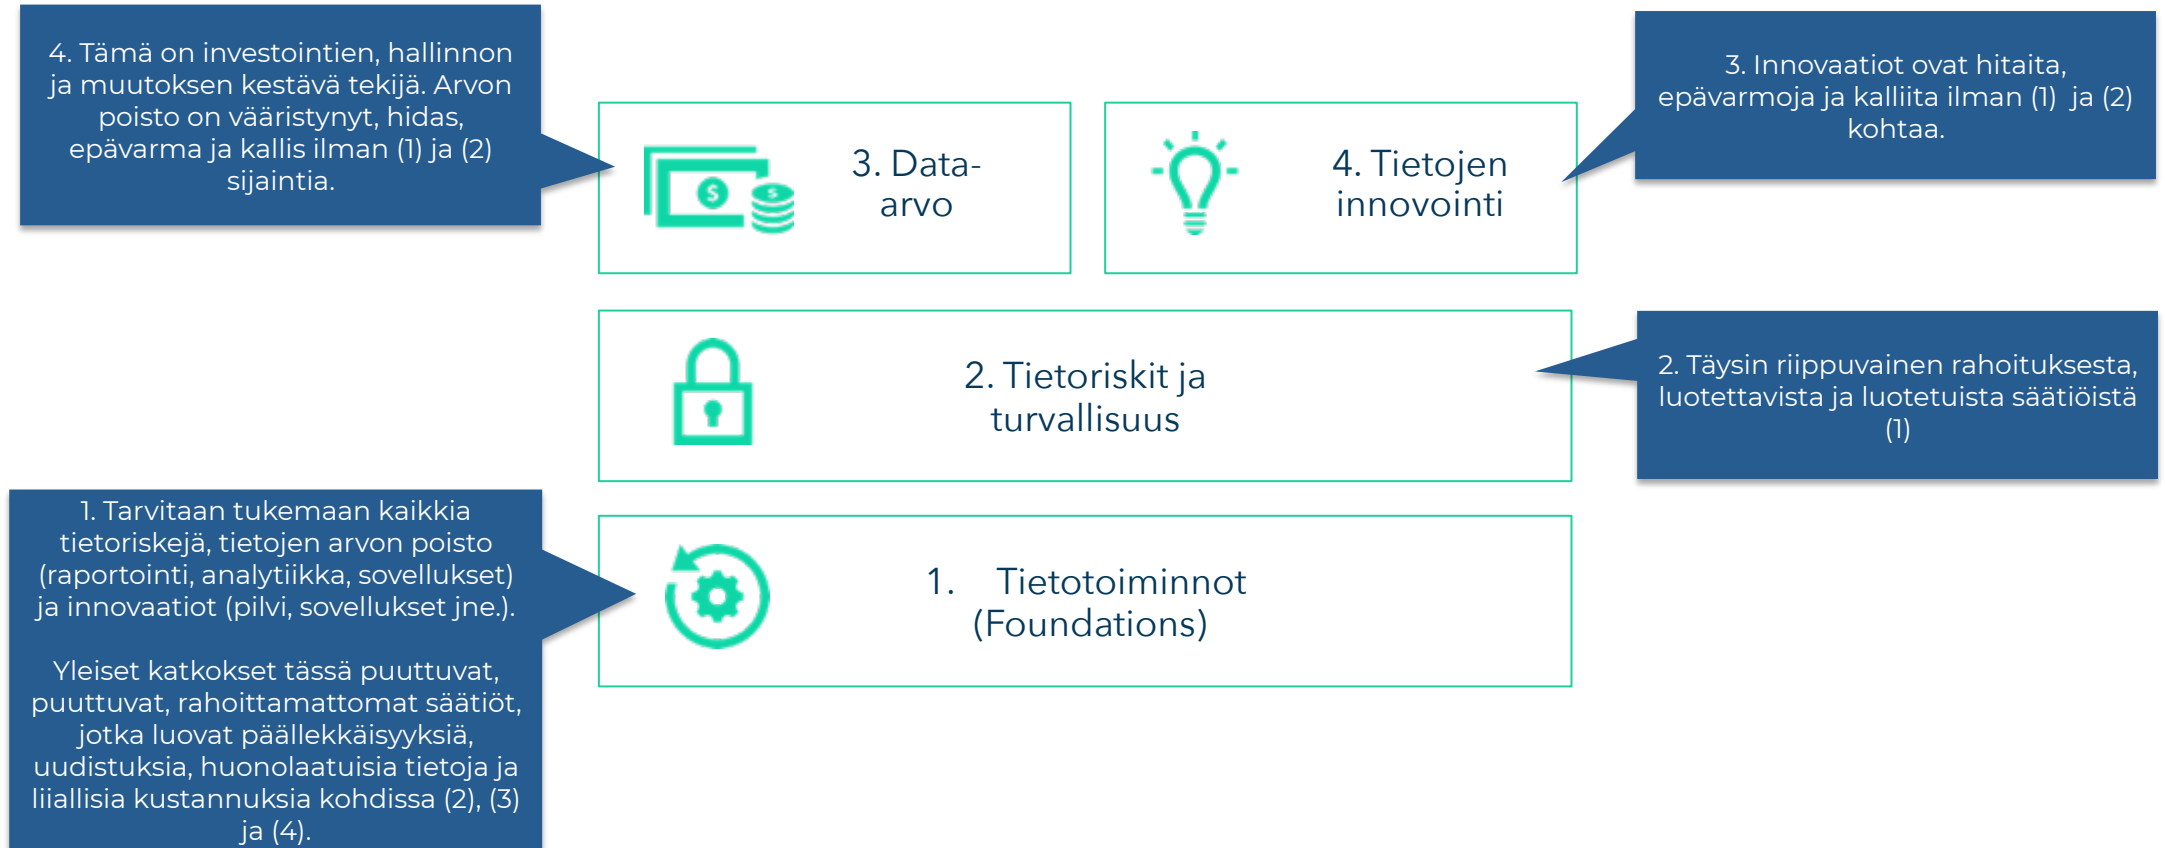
4. Tämä on investointien, hallinnon ja muutoksen kestävä tekijä. Arvon poisto on vääristynyt, hidas, epävarma ja kallis ilman (1) ja (2) sijaintia.

3. Data-arvo

4. Tietojen innovointi

3. Innovaatiot ovat hitaita, epävarmoja ja kalliita ilman (1) ja (2) kohtaa.

2. Tietoriskit ja turvallisuus

2. Täysin riippuvainen rahoituksesta, luotettavista ja luotetuista säätiöistä (1)

1. Tarvitaan tukemaan kaikkia tietoriskejä, tietojen arvon poisto (raportointi, analytiikka, sovellukset) ja innovaatiot (pilvi, sovellukset jne.).

Yleiset katkokset tässä puuttuvat, puuttuvat, rahoittamattomat säätiöt, jotka luovat päällekkäisyyksiä, uudistuksia, huonolaatuisia tietoja ja liiallisia kustannuksia kohdissa (2), (3) ja (4).

1. Tietotoiminnot (Foundations)